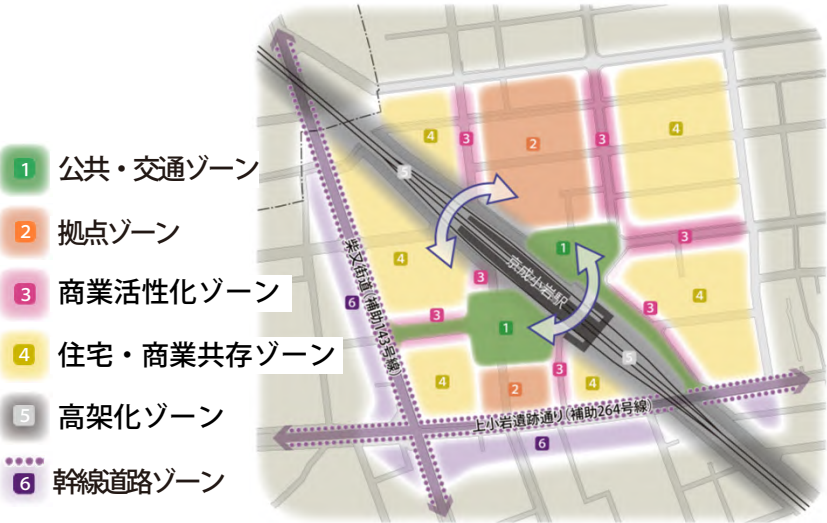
1 公共・交通ゾーン

2 拠点ゾーン

3 商業活性化ゾーン

4 住宅・商業共存ゾーン

5 高架化ゾーン

6 幹線道路ゾーン

4
3
2
3
4
5
京成小岩駅
1
3
4
3
4
3
3
4
1
3
4
5
6
柴又街道（補助143号線）
4
2
3
4
上小岩遺跡通り（補助264号線）
6